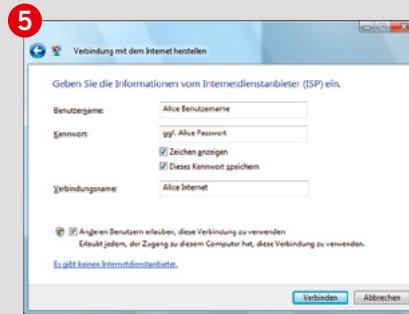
5

Verbindung mit dem Internet herstellen

Geben Sie die Informationen vom Internetdienstanbieter (ISP) ein.

Benutzername: Alice Benutzername

Kennwort: ggf. Alice Passwort

Zeichen anzeigen

Dieses Kennwort speichern

Verbindungsname: Alice Internet

Anderen Benutzern erlauben, diese Verbindung zu verwenden
Erlaubt jedem, der Zugang zu diesem Computer hat, diese Verbindung zu verwenden.

Es gibt keinen Internetdienstanbieter.

Verbinden Abbrechen